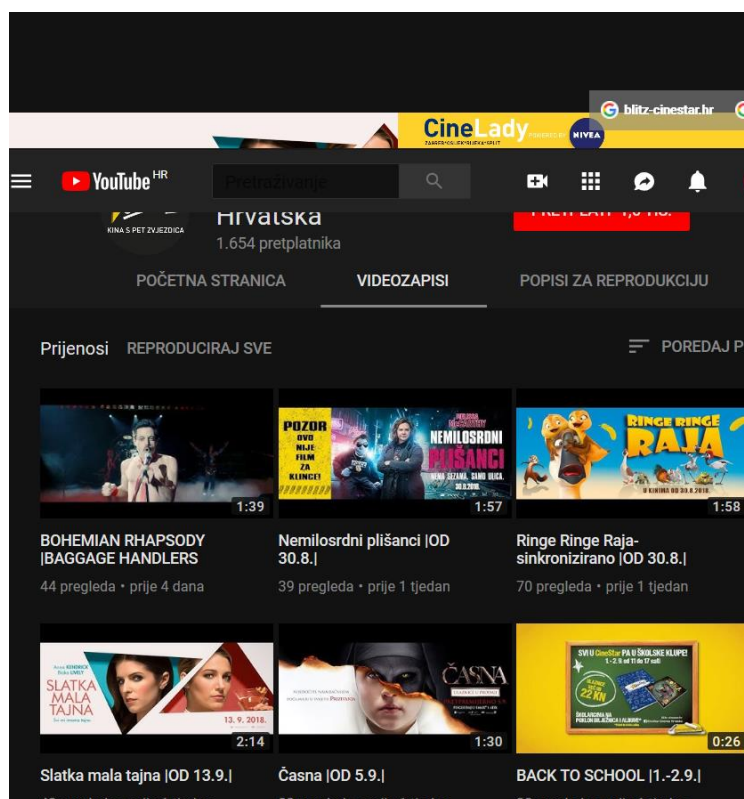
blitz-cinestar.hr

CineLady

NIVEA

YouTube HR

Pretraživanje

KINA S PET ZVJEZDICA

Hrvatska

1.654 pretplatnika

PRETPLATI 1,6 TIS.

POČETNA STRANICA

VIDEOZAPISI

POPISI ZA REPRODUKCIJU

Prijenosi

REPRODUCIRAJ SVE

POREDAJ P

1:39

BOHEMIAN RHAPSODY |BAGGAGE HANDLERS

44 pregleda • prije 4 dana

POZOR OVO NIJE FILM ZA KLINCE!

NEMILOSRDNI PLIŠANCI

1:57

Nemilosrdni plišanci |OD 30.8.|

39 pregleda • prije 1 tjedan

RINGE RINGE RAJA

U KINIMA OD 30.8.2018.

1:58

Ringe Ringe Raja-sinkronizirano |OD 30.8.|

70 pregleda • prije 1 tjedan

SLATKA MALA TAJNA

13. 9. 2018.

2:14

Slatka mala tajna |OD 13.9.|

ČASNA

1:30

Časna |OD 5.9.|

SVI U CineStar PA U ŠKOLSKE KLUPE!

22 KN

0:26

BACK TO SCHOOL |1.-2.9.|